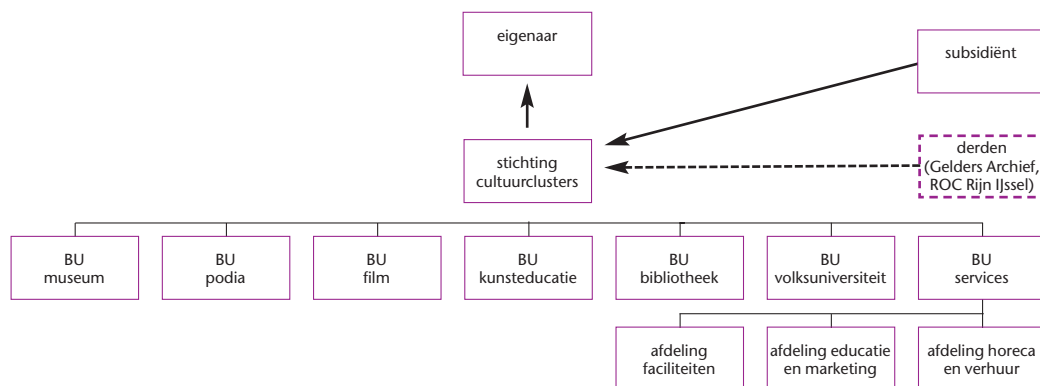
eigenaar

subsidiënt

stichting cultuurclusters

derden (Gelders Archief, ROC Rijn IJssel)

BU museum

BU podia

BU film

BU kunsteducatie

BU bibliotheek

BU volksuniversiteit

BU services

afdeling faciliteiten

afdeling educatie en marketing

afdeling horeca en verhuur